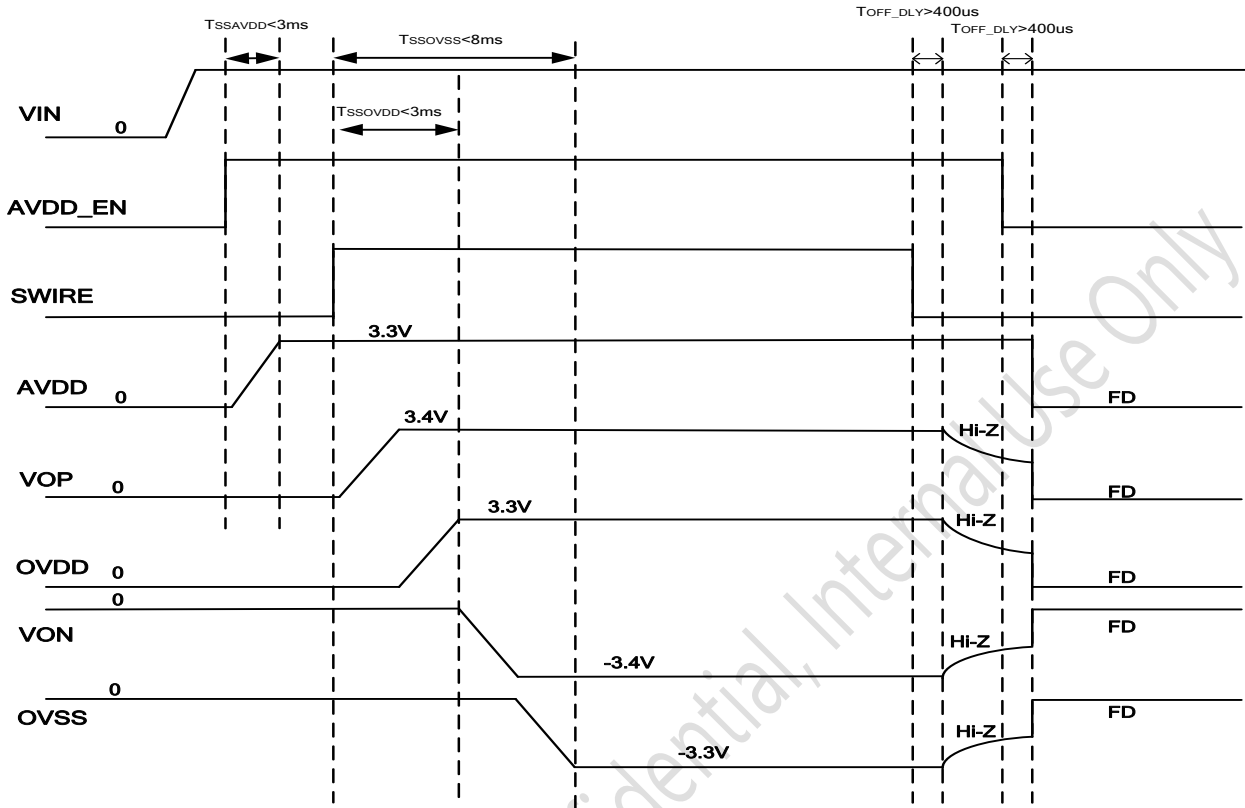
TSSAVDD<3ms

TSSOVSS<8ms

TOFF_DLY>400us

TOFF_DLY>400us

VIN

0

TSSOVDD<3ms

AVDD_EN

SWIRE

3.3V

AVDD

0

FD

3.4V

Hi-Z

VOP

0

FD

3.3V

Hi-Z

OVDD

0

FD

0

FD

VON

Hi-Z

-3.4V

0

FD

OVSS

Hi-Z

-3.3V

Confidential, Internal Use Only